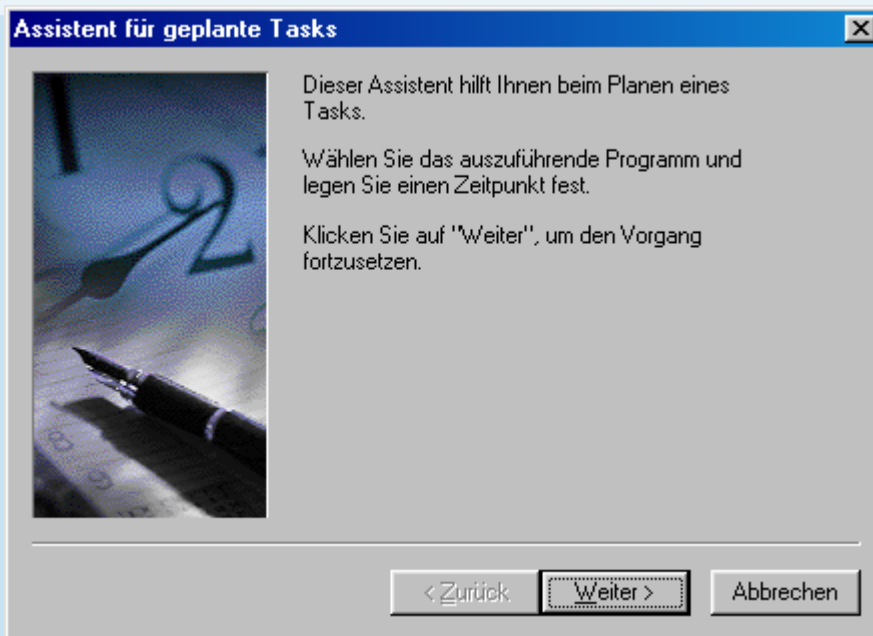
Assistent für geplante Tasks

Dieser Assistent hilft Ihnen beim Planen eines Tasks.

Wählen Sie das auszuführende Programm und legen Sie einen Zeitpunkt fest.

Klicken Sie auf "Weiter", um den Vorgang fortzusetzen.

< Zurück Weiter > Abbrechen